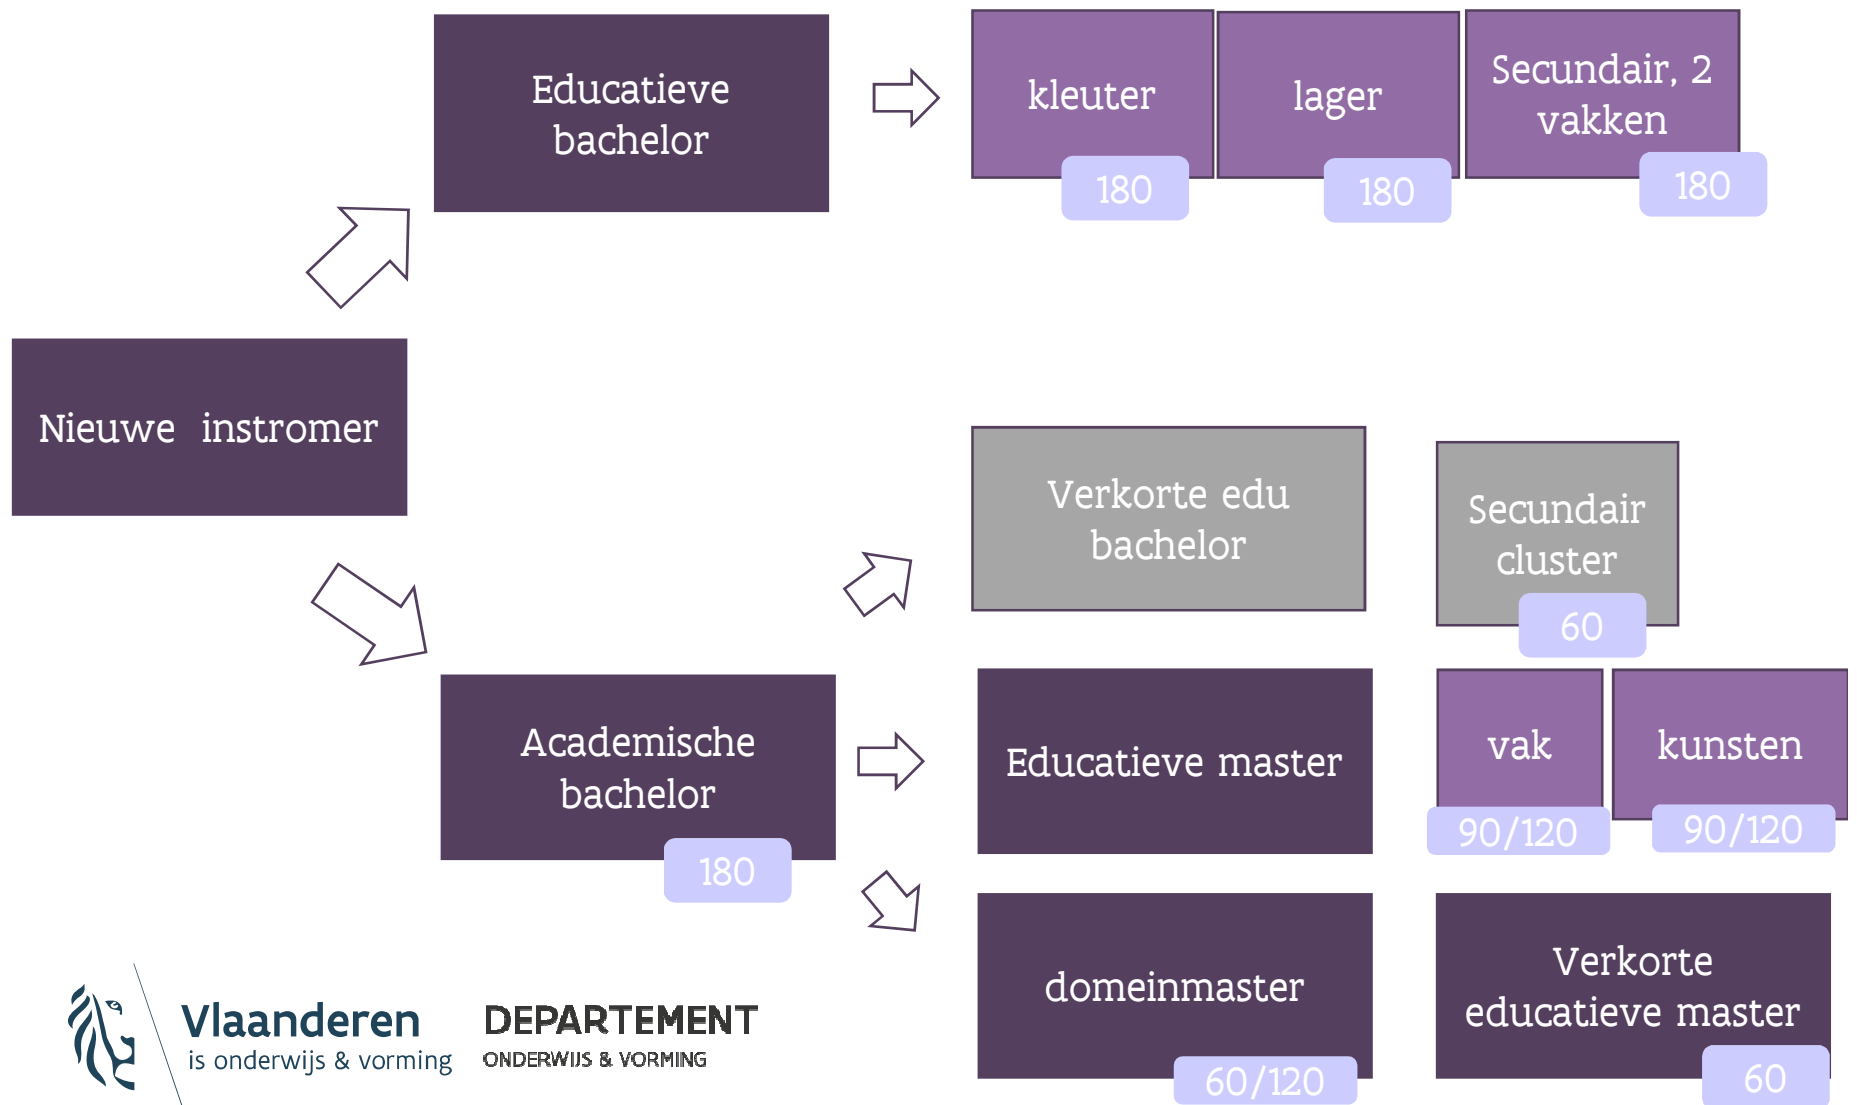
Educatieve bachelor

kleuter
180

lager
180

Secundair, 2 vakken
180

Nieuwe instromer

Verkorte edu bachelor

Secundair cluster
60

Academische bachelor
180

Educatieve master

vak
90/120

kunsten
90/120

domeinmaster
60/120

Verkorte educatieve master
60

Vlaanderen
is onderwijs & vorming

DEPARTEMENT
ONDERWIJS & VORMING